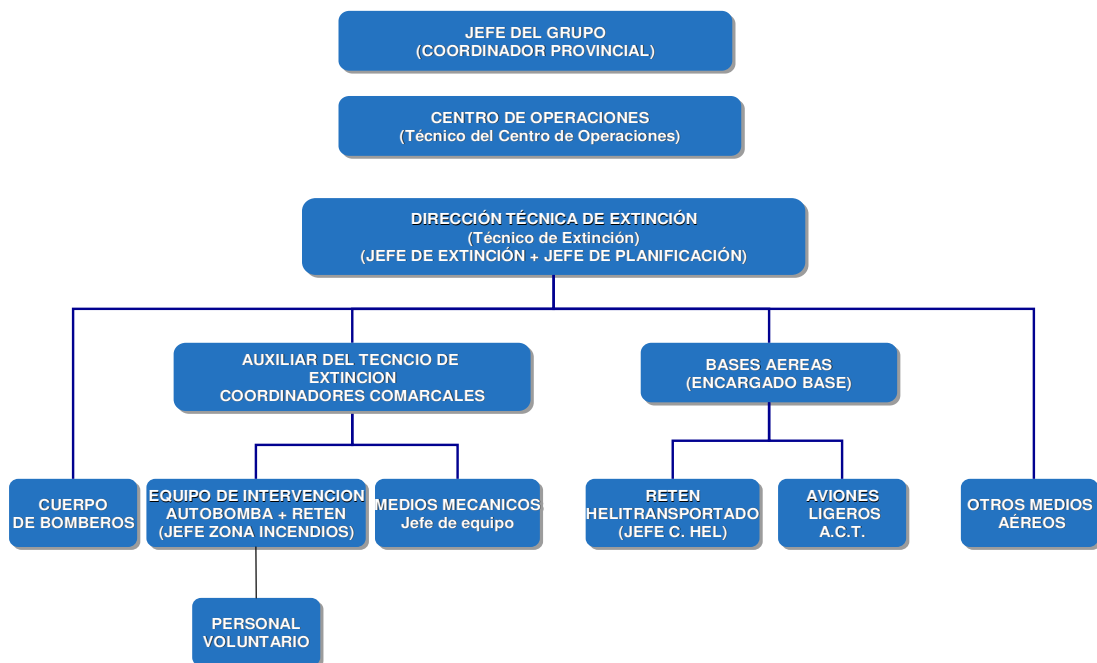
JEFE DEL GRUPO
(COORDINADOR PROVINCIAL)

CENTRO DE OPERACIONES
(Técnico del Centro de Operaciones)

DIRECCIÓN TÉCNICA DE EXTINCIÓN
(Técnico de Extinción)
(JEFE DE EXTINCIÓN + JEFE DE PLANIFICACIÓN)

AUXILIAR DEL TECNCIO DE EXTINCION
COORDINADORES COMARCALES

BASES AEREAS
(ENCARGADO BASE)

CUERPO DE BOMBEROS

EQUIPO DE INTERVENCION
AUTOBOMBA + RETEN
(JEFE ZONA INCENDIOS)

MEDIOS MECANICOS
Jefe de equipo

RETEN HELITRANSPORTADO
(JEFE C. HEL)

AVIONES LIGEROS
A.C.T.

OTROS MEDIOS AÉREOS

PERSONAL VOLUNTARIO